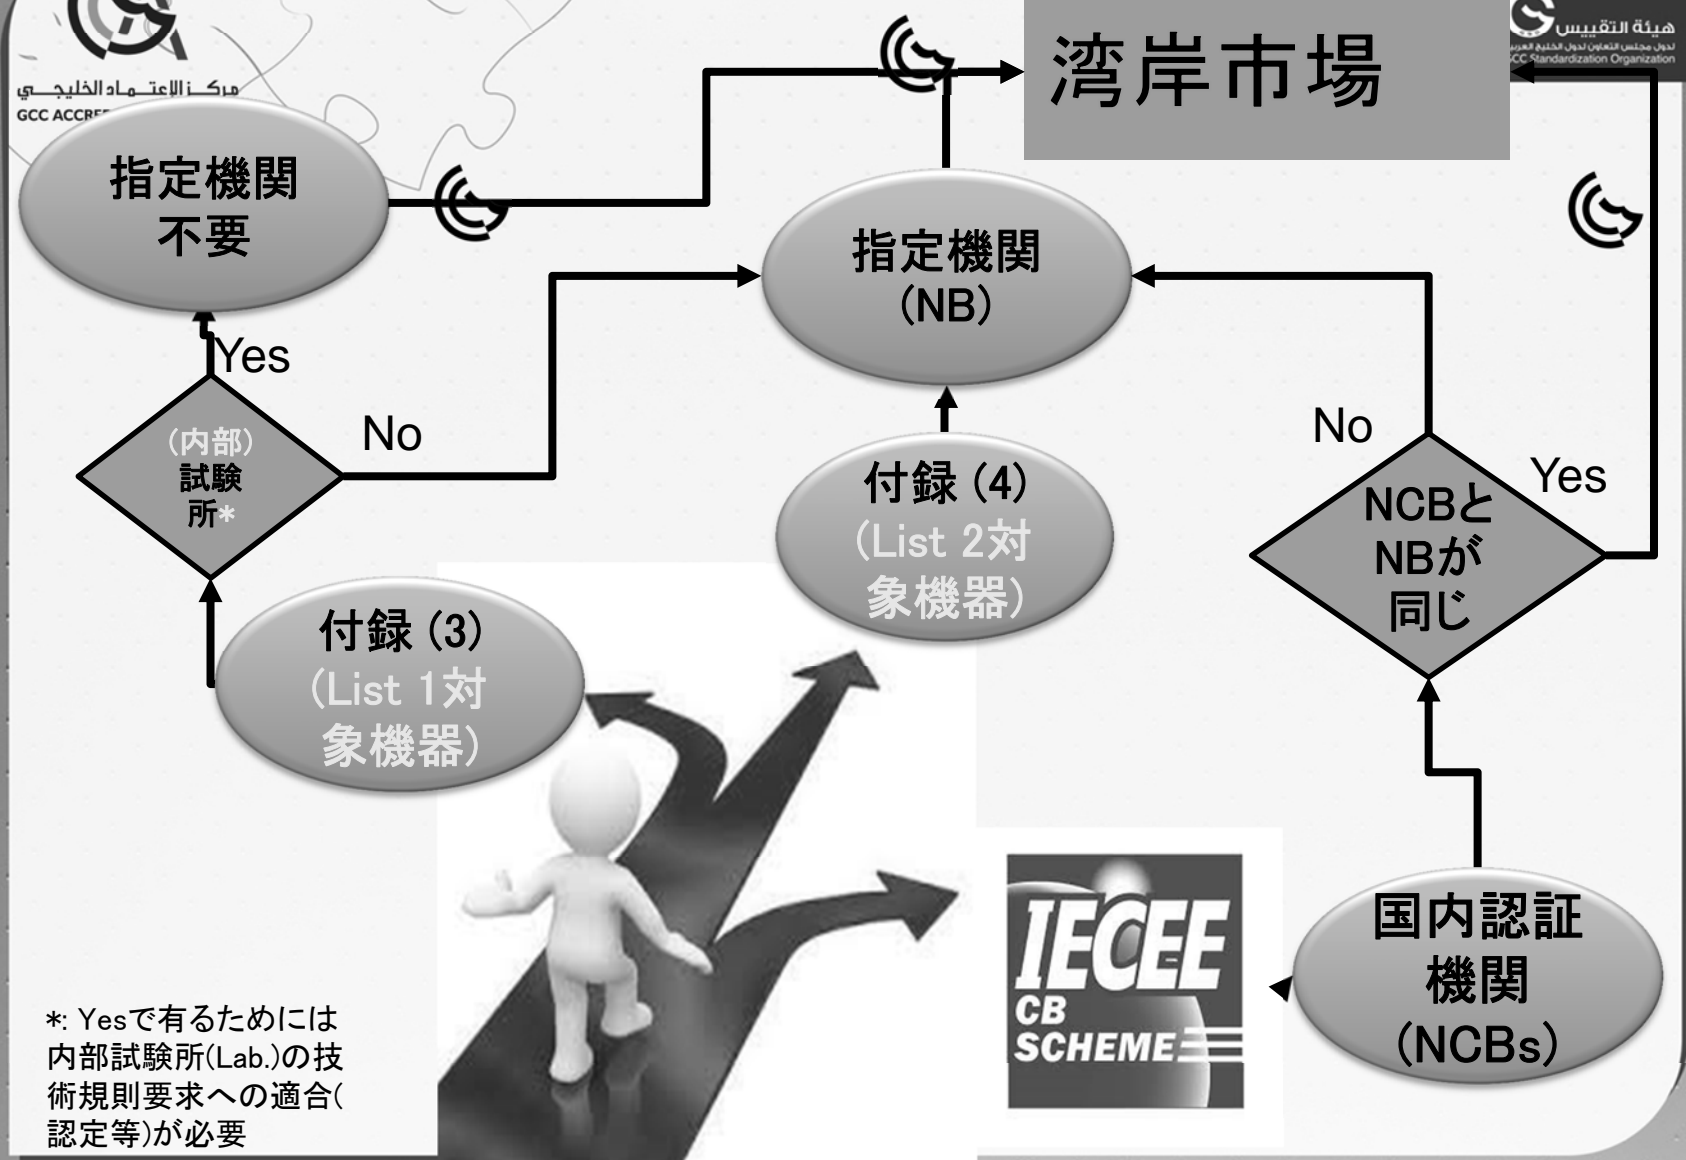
مركز الاعتماد الخليجي
GCC ACCRE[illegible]

هيئة التقييس
لدول مجلس التعاون لدول الخليج العربية
GCC Standardization Organization

湾岸市場

指定機関
不要

指定機関
(NB)

Yes

(内部)
試験
所*

No

付録 (4)
(List 2対
象機器)

No

Yes

NCBと
NBが
同じ

付録 (3)
(List 1対
象機器)

IECEE
CB
SCHEME

国内認証
機関
(NCBs)

*: Yesで有るためには内部試験所(Lab.)の技術規則要求への適合(認定等)が必要